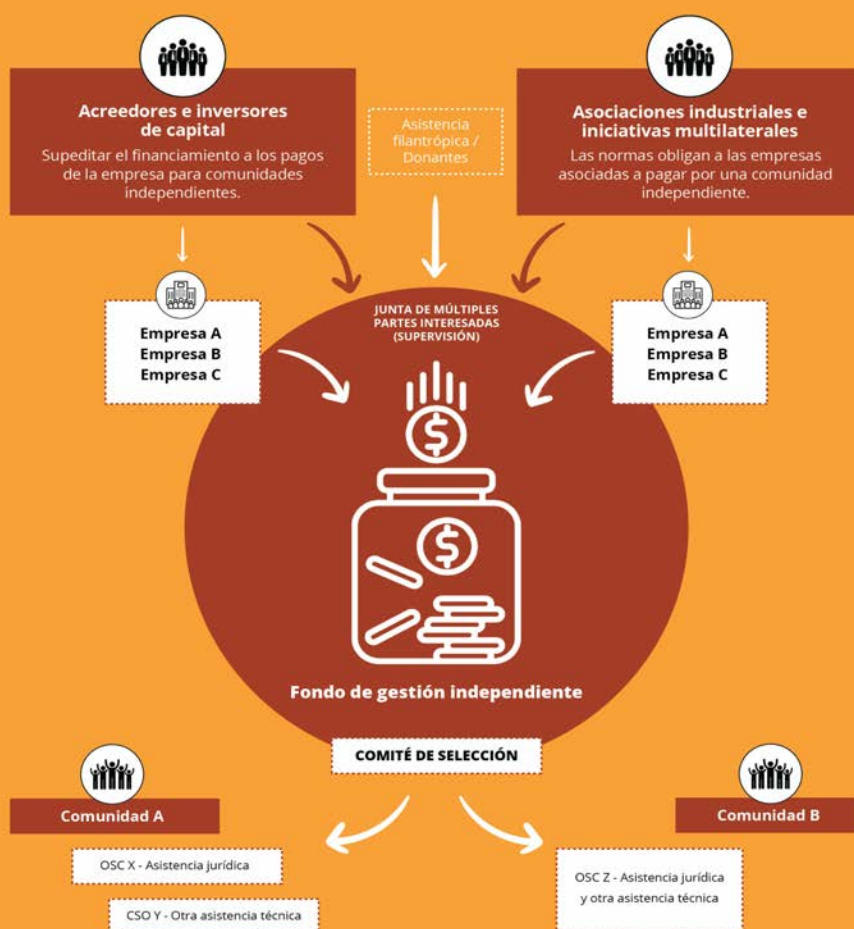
Acreedores e inversores de capital
Supeditar el financiamiento a los pagos de la empresa para comunidades independientes.

Asistencia filantrópica / Donantes

Asociaciones industriales e iniciativas multilaterales
Las normas obligan a las empresas asociadas a pagar por una comunidad independiente.

Empresa A
Empresa B
Empresa C

JUNTA DE MÚLTIPLES PARTES INTERESADAS (SUPERVISIÓN)

Empresa A
Empresa B
Empresa C

Fondo de gestión independiente

COMITÉ DE SELECCIÓN

Comunidad A

Comunidad B

OSC X - Asistencia jurídica

CSO Y - Otra asistencia técnica

OSC Z - Asistencia jurídica y otra asistencia técnica